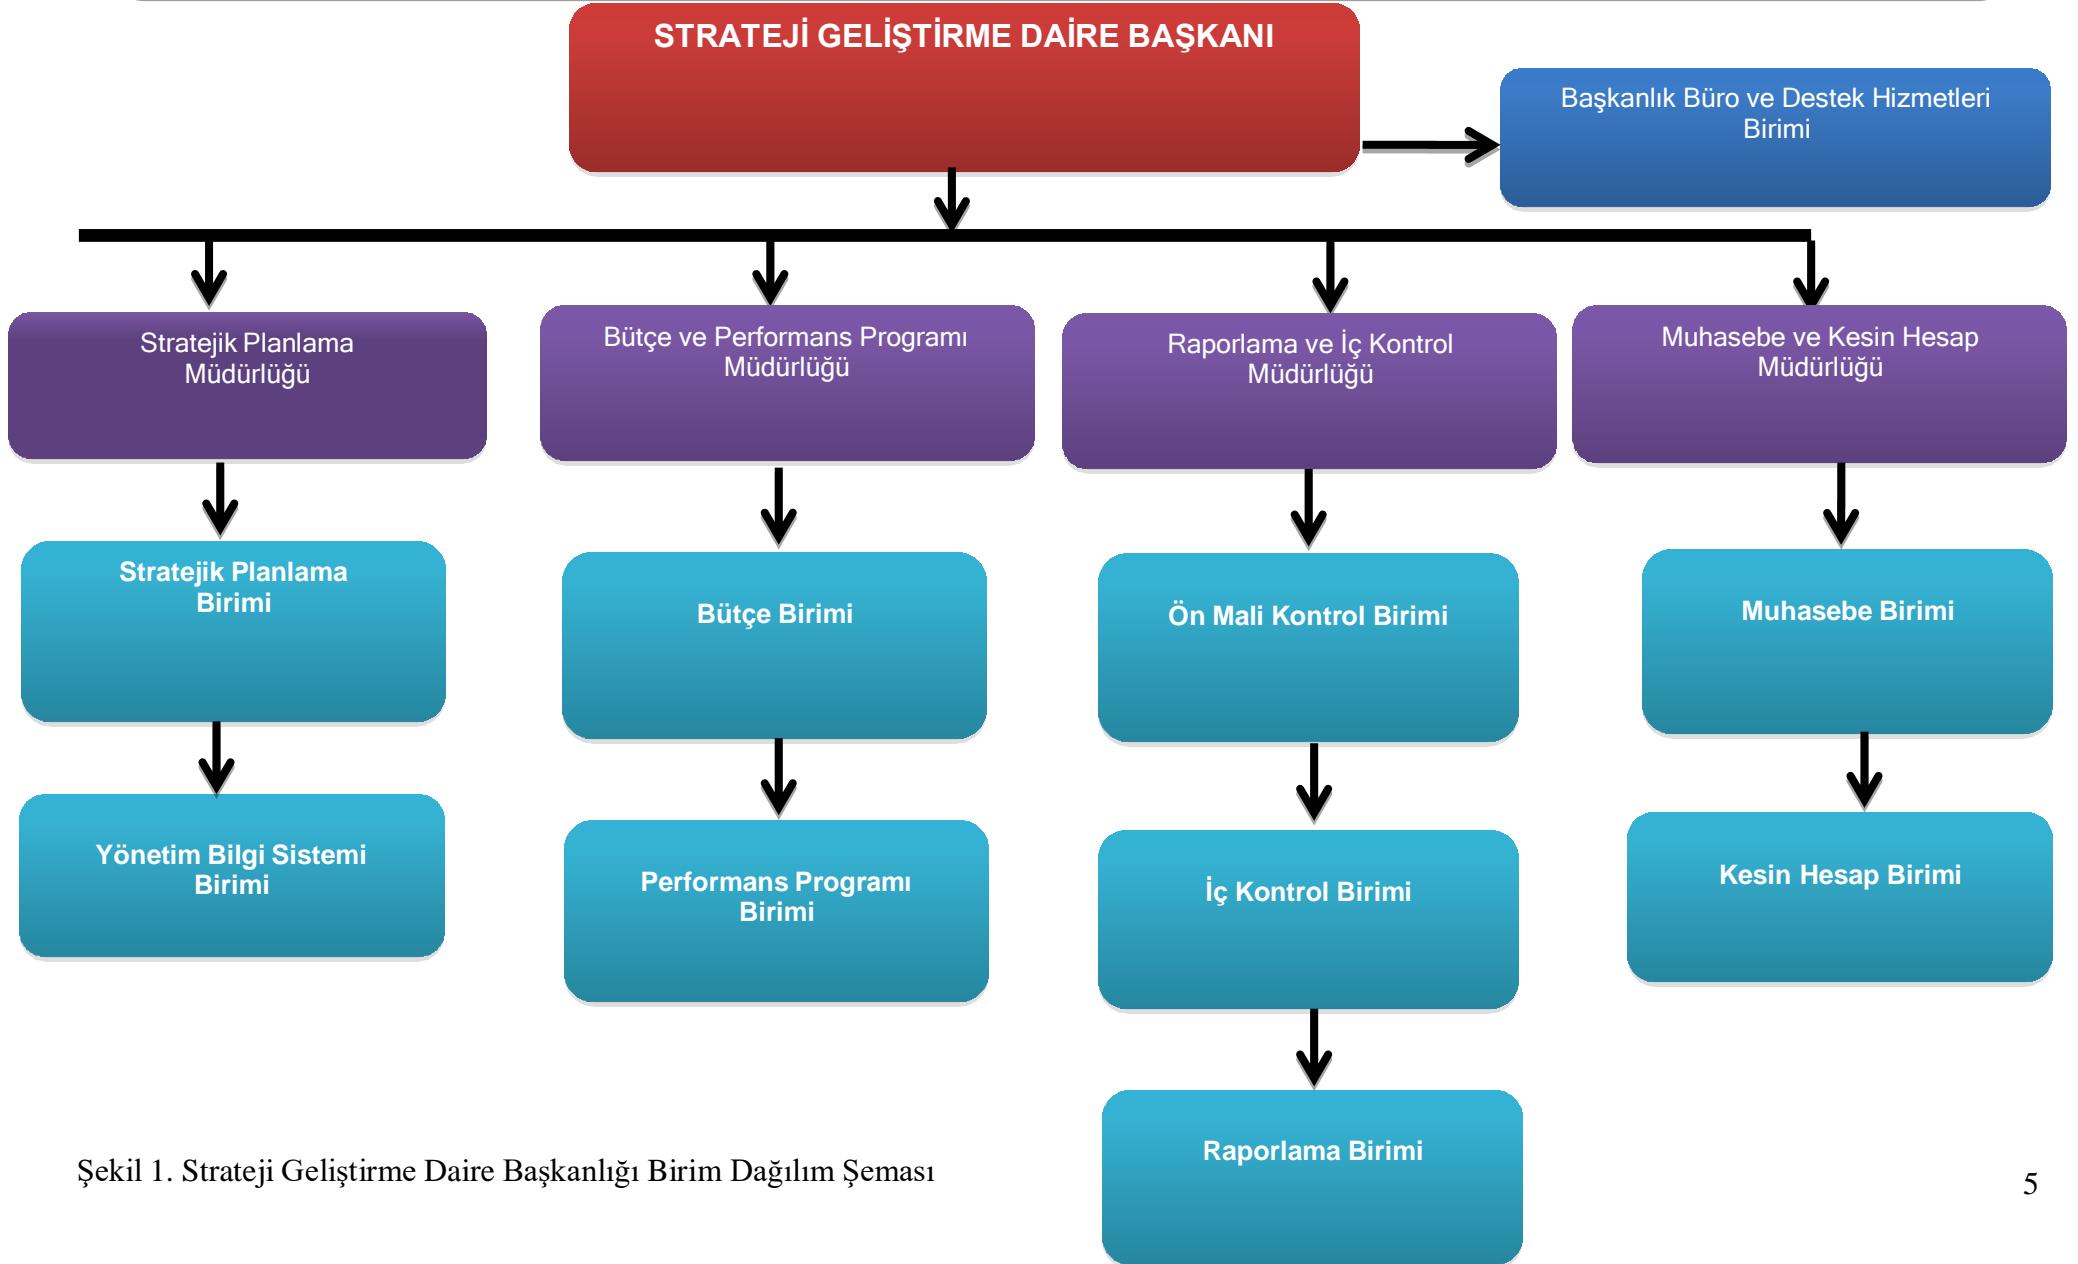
STRATEJİ GELİŞTİRME DAİRE BAŞKANI

Başkanlık Büro ve Destek Hizmetleri Birimi

Stratejik Planlama Müdürlüğü

Stratejik Planlama Birimi

Yönetim Bilgi Sistemi Birimi

Bütçe ve Performans Programı Müdürlüğü

Bütçe Birimi

Performans Programı Birimi

Raporlama ve İç Kontrol Müdürlüğü

Ön Mali Kontrol Birimi

İç Kontrol Birimi

Raporlama Birimi

Muhasebe ve Kesin Hesap Müdürlüğü

Muhasebe Birimi

Kesin Hesap Birimi

Şekil 1. Strateji Geliştirme Daire Başkanlığı Birim Dağılım Şeması

5